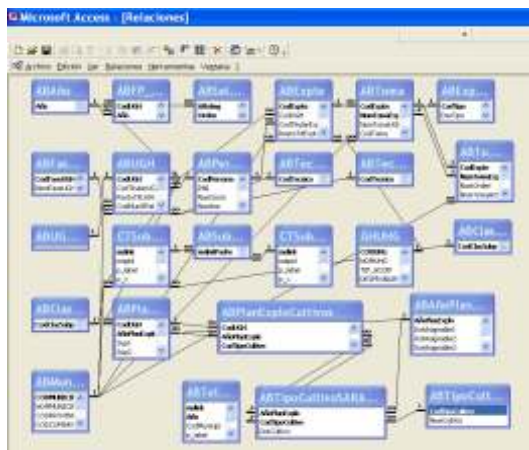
Microsoft Access - [Relaciones]

Archivo Edición Ver Relaciones Herramientas Ventana

ABAño
Año

ABFP...
CodREH
Año

ABLat...

ABExplo
CodExplo

ABTema
CodExplo

ABExp...

ABFal...

ABUGH
CodREH

ABPer...
CodPersona

ABTec...
CodTecnico

ABTec...
CodTecnico

ABTa...
CodExplo

ABUG...

CTSub...

ABSub...

CTSub...

ABUMG

ABCla...

ABCla...

ABPa...
CodREH

ABPlanExploCultivos
CodREH
AñoPlanExplo
CodTipoCultivo

ABAñoPlan...

ABMun...

ABTat...

ABTipoCultivoSARA...
AñoPlanExplo
CodTipoCultivo

ABTipoCult...
CodTipoCultivo